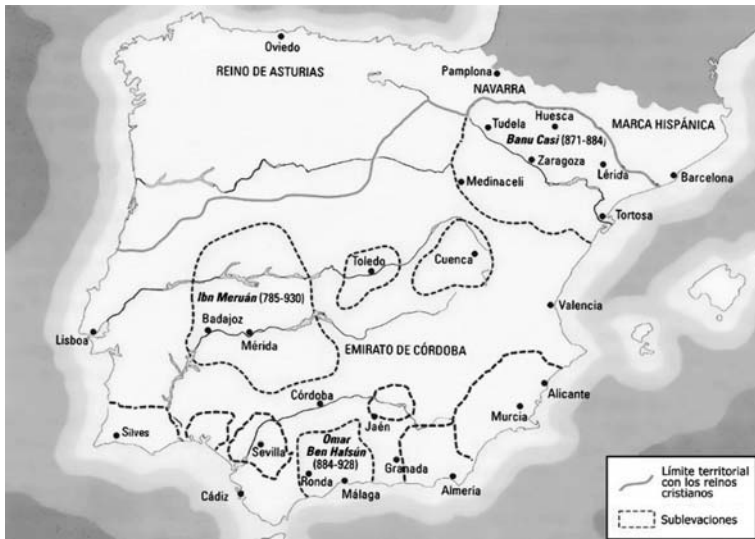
Oviedo
REINO DE ASTURIAS
Pamplona
NAVARRA
Huesca
Tudela
MARCA HISPÁNICA
Banu Casi (871-884)
Zaragoza
Lérida
Barcelona
Medinaceli
Tortosa
Toledo
Cuenca
Ibn Meruán (785-930)
Valencia
Lisboa
Badajoz
Mérida
EMIRATO DE CÓRDOBA
Córdoba
Alicante
Jaén
Murcia
Silves
Sevilla
Omar Ben Hafsún (884-928)
Granada
Ronda
Málaga
Almería
Cádiz
Límite territorial con los reinos cristianos
Sublevaciones